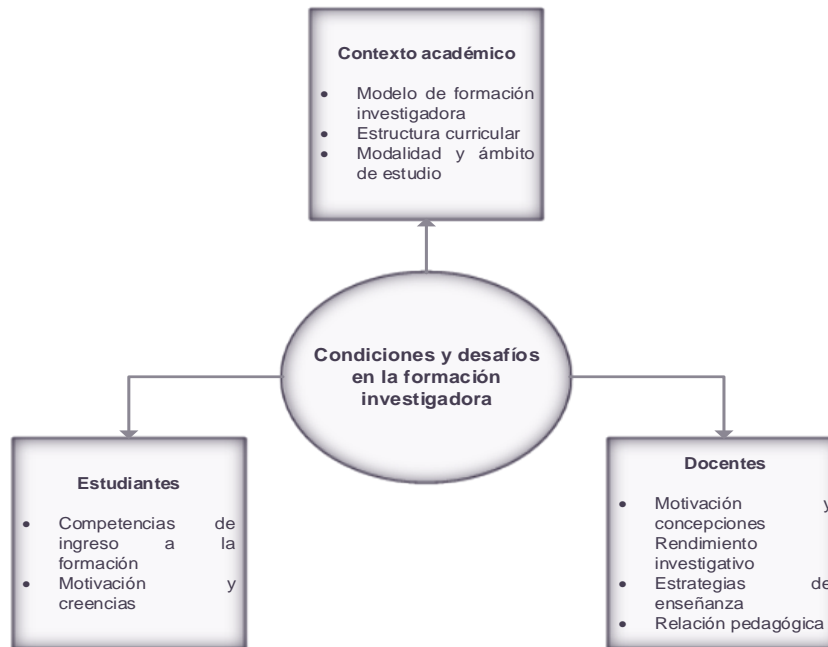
Contexto académico

- Modelo de formación investigadora
- Estructura curricular
- Modalidad y ámbito de estudio

Condiciones y desafíos en la formación investigadora

Estudiantes

- Competencias de ingreso a la formación
- Motivación y creencias

Docentes

- Motivación y concepciones Rendimiento investigativo
- Estrategias de enseñanza
- Relación pedagógica